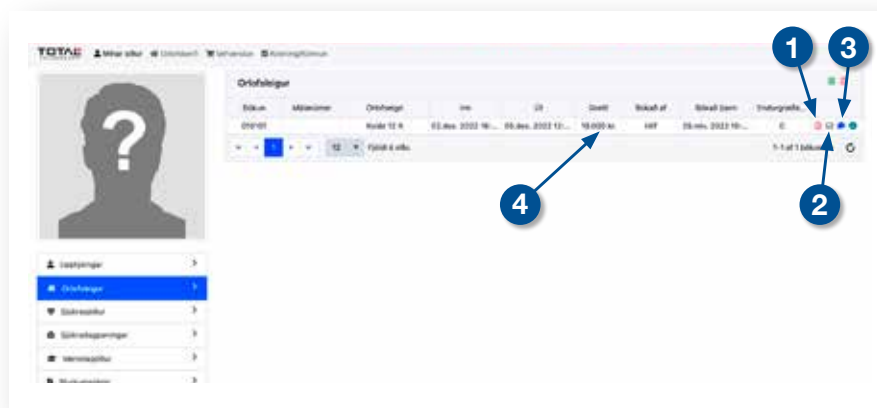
TOTAL Mínar síður Orlofsvefir Vefverslun Kosningar/Könnun

Orlofsleigur

| Bókun | Málsnúmer | Orlofseign | Inn | Út | Greitt | Bókað af | Bókað þann | Endurgreiðs... |
|---|---|---|---|---|---|---|---|---|
| 019103 | | Kvistir 12 A | 02.des. 2022 16:... | 05.des. 2022 12:... | 18.000 kr. | HIP | 28.nóv. 2022 10:... | 0 |

12 Fjöldi á síðu 1-1 af 1 bókun

1
2
3
4

Upplýsingar
Orlofsleigur
Sjúkrasjóður
Sjúkradagpeningar
Menntasjóður
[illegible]